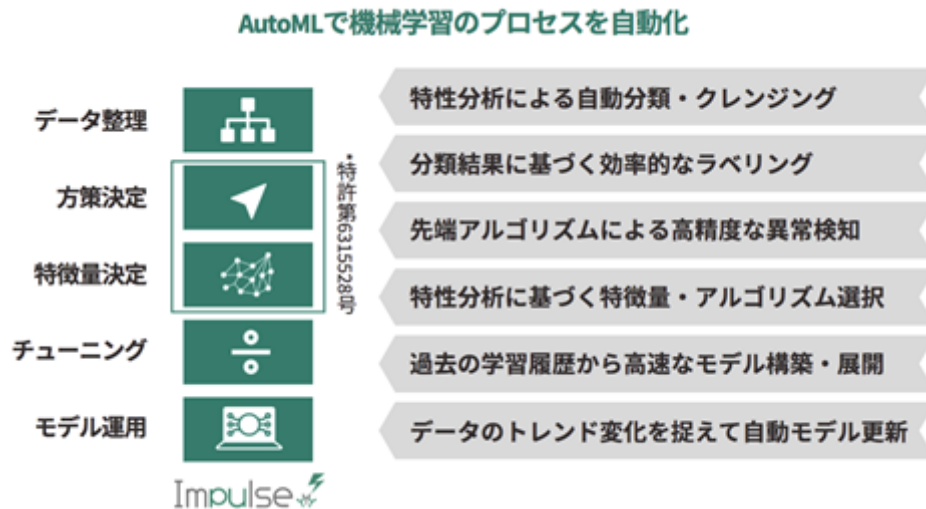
AutoMLで機械学習のプロセスを自動化

データ整理

方策決定

特徴量決定

チューニング

モデル運用

*特許第6315528号

Impulse

特性分析による自動分類・クレンジング

分類結果に基づく効率的なラベリング

先端アルゴリズムによる高精度な異常検知

特性分析に基づく特徴量・アルゴリズム選択

過去の学習履歴から高速なモデル構築・展開

データのトレンド変化を捉えて自動モデル更新